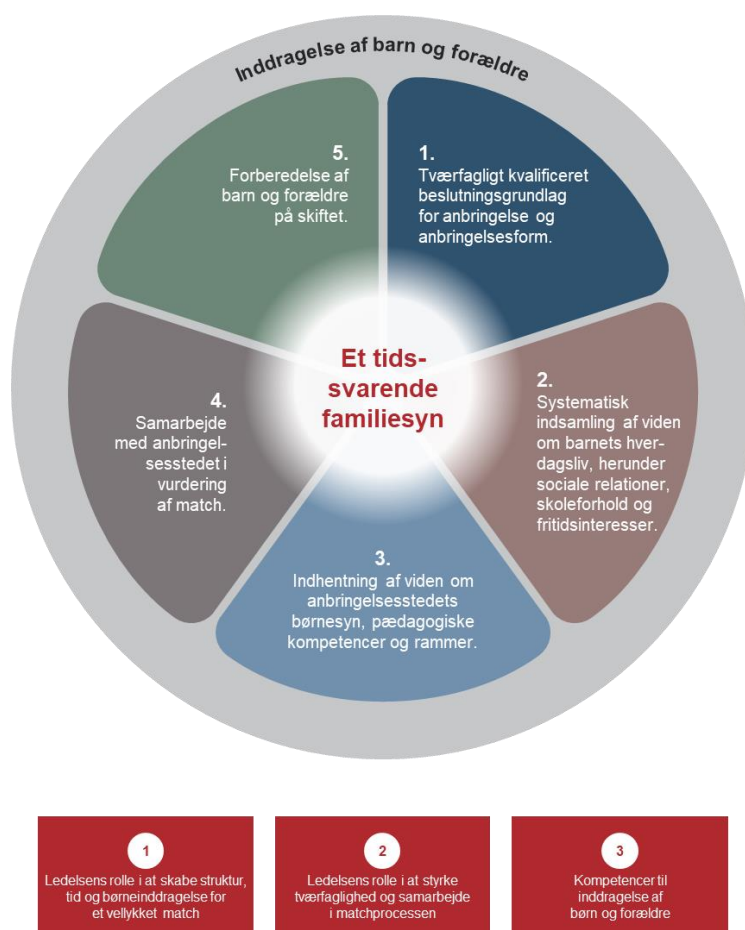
Inddragelse af barn og forældre

5.
Forberedelse af barn og forældre på skiftet.

1.
Tværfagligt kvalificeret beslutningsgrundlag for anbringelse og anbringelsesform.

Et tids-svarende familiesyn

4.
Samarbejde med anbringelsesstedet i vurdering af match.

2.
Systematisk indsamling af viden om barnets hverdagsliv, herunder sociale relationer, skoleforhold og fritidsinteresser.

3.
Indhentning af viden om anbringelsesstedets børnesyn, pædagogiske kompetencer og rammer.

1
Ledelsens rolle i at skabe struktur, tid og børneinddragelse for et vellykket match

2
Ledelsens rolle i at styrke tværfaglighed og samarbejde i matchprocessen

3
Kompetencer til inddragelse af børn og forældre